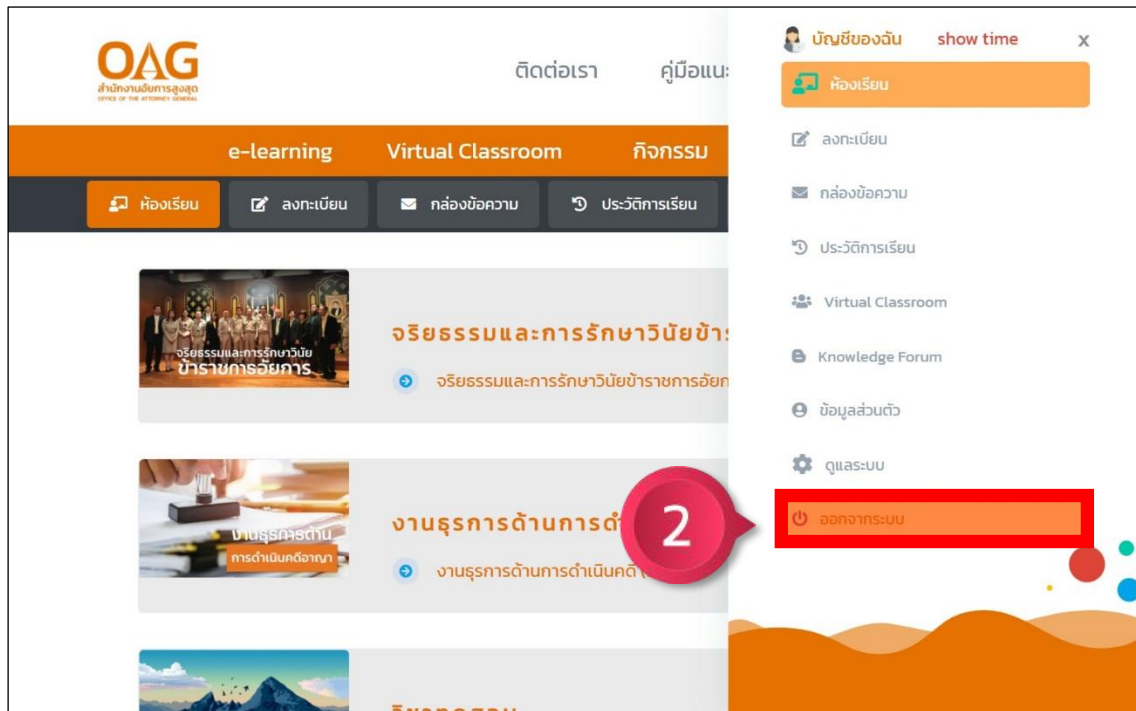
OAG
สำนักงานอัยการสูงสุด
OFFICE OF THE ATTORNEY GENERAL

ติดต่อเรา คู่มือแนะ

e-learning Virtual Classroom กิจกรรม

ห้องเรียน ลงทะเบียน กล่องข้อความ ประวัติการเรียน

จริยธรรมและการรักษาวินัย ข้าราชการอัยการ

จริยธรรมและการรักษาวินัยข้า

จริยธรรมและการรักษาวินัยข้าราชการอัยก

งานธุรการด้าน การดำเนินคดีอาญา

งานธุรการด้านการดำ

งานธุรการด้านการดำเนินคดี

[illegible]

บัญชีของฉัน show time X

ห้องเรียน

ลงทะเบียน

กล่องข้อความ

ประวัติการเรียน

Virtual Classroom

Knowledge Forum

ข้อมูลส่วนตัว

ดูแลระบบ

ออกจากระบบ

2